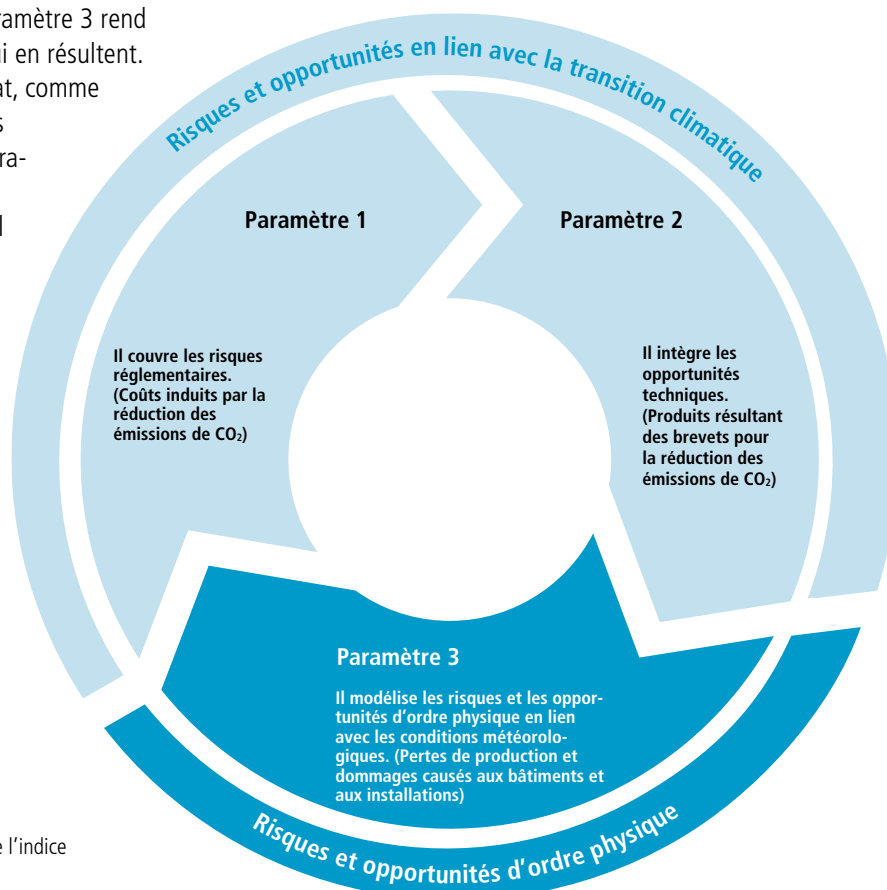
amètre 3 rend
i en résultent.
at, comme
s
ra-
l

Risques et opportunités en lien avec la transition climatique

Paramètre 1

Il couvre les risques réglementaires. (Coûts induits par la réduction des émissions de $CO_2$)

Paramètre 2

Il intègre les opportunités techniques. (Produits résultant des brevets pour la réduction des émissions de $CO_2$)

Paramètre 3

Il modélise les risques et les opportunités d'ordre physique en lien avec les conditions météorologiques. (Pertes de production et dommages causés aux bâtiments et aux installations)

Risques et opportunités d'ordre physique

e l'indice